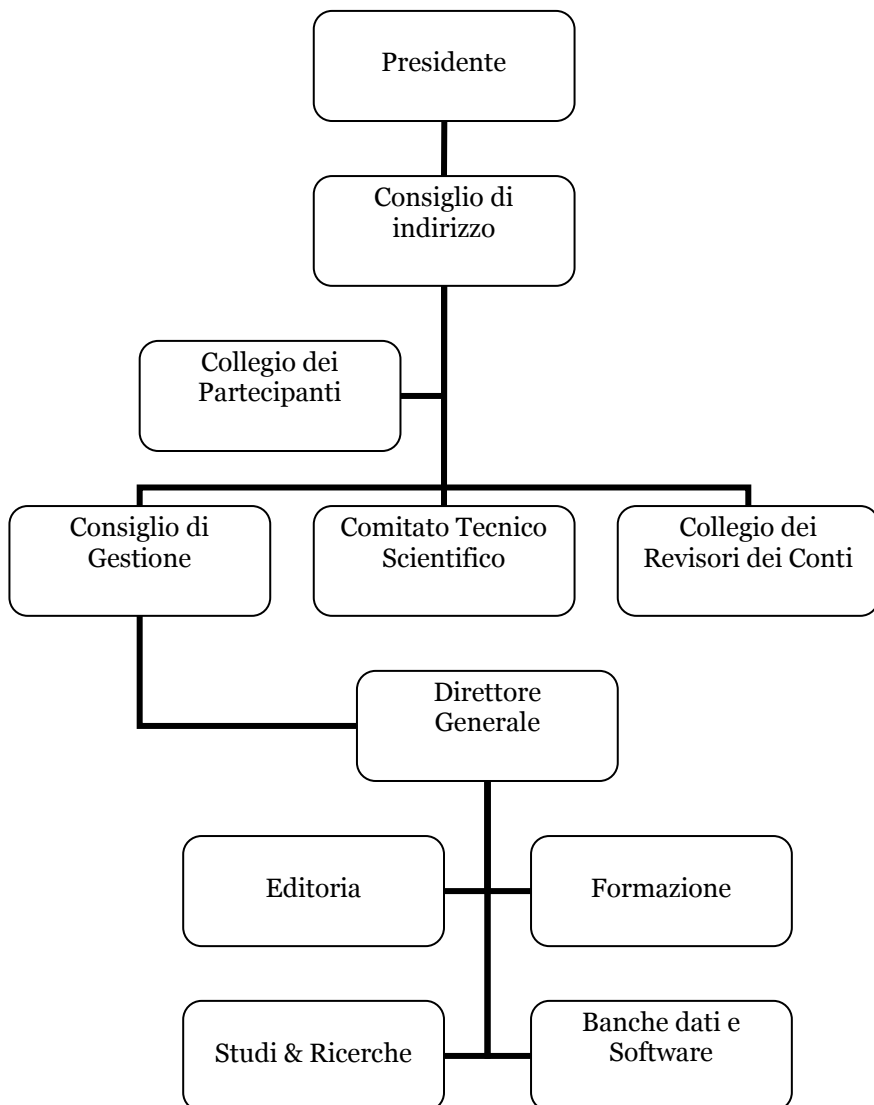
Presidente

Consiglio di indirizzo

Collegio dei Partecipanti

Consiglio di Gestione

Comitato Tecnico Scientifico

Collegio dei Revisori dei Conti

Direttore Generale

Editoria

Formazione

Studi & Ricerche

Banche dati e Software